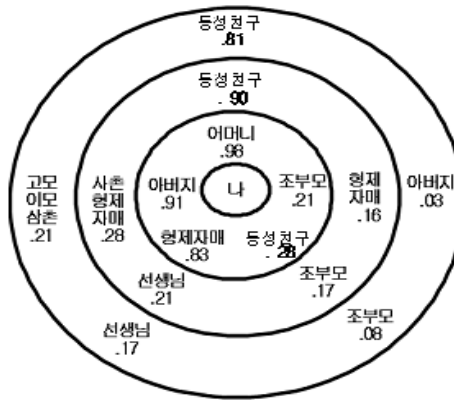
동성친구
.81

동성친구
.90

어머니
.98

고모
이모
삼촌
.21

사촌
형제
자매
.28

아버지
.91

나

조부모
.21

형제
자매
.16

아버지
.03

형제자매
.83

동성친구
.28

선생님
.21

조부모
.17

조부모
.08

선생님
.17